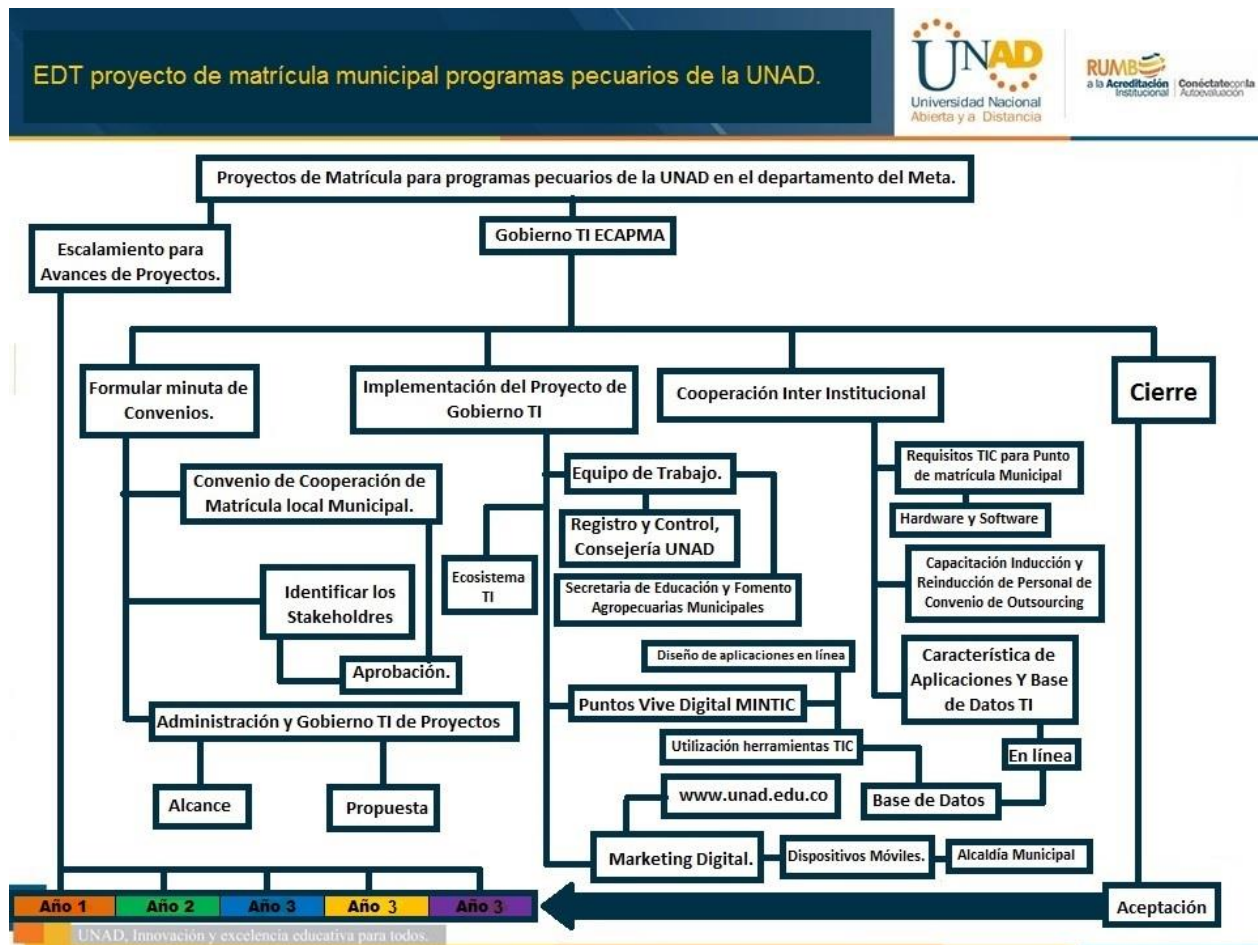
EDT proyecto de matrícula municipal programas pecuarios de la UNAD.

UNAD
Universidad Nacional Abierta y a Distancia

RUMBO a la Acreditación Institucional | Conéctate con la Autoevaluación

Proyectos de Matrícula para programas pecuarios de la UNAD en el departamento del Meta.

Escalamiento para Avances de Proyectos.

Gobierno TI ECAPMA

Formular minuta de Convenios.

Implementación del Proyecto de Gobierno TI

Cooperación Inter Institucional

Cierre

Convenio de Cooperación de Matrícula local Municipal.

Identificar los Stakeholdres

Aprobación.

Administración y Gobierno TI de Proyectos

Alcance

Propuesta

Equipo de Trabajo.

Registro y Control, Consejería UNAD

Ecosistema TI

Secretaria de Educación y Fomento Agropecuarias Municipales

Diseño de aplicaciones en línea

Puntos Vive Digital MINTIC

Utilización herramientas TIC

www.unad.edu.co

Marketing Digital.

Dispositivos Móviles.

Alcaldía Municipal

Base de Datos

Requisitos TIC para Punto de matrícula Municipal

Hardware y Software

Capacitación Inducción y Reinducción de Personal de Convenio de Outsourcing

Característica de Aplicaciones Y Base de Datos TI

En línea

Año 1 | Año 2 | Año 3 | Año 3 | Año 3

Aceptación

UNAD, Innovación y excelencia educativa para todos.